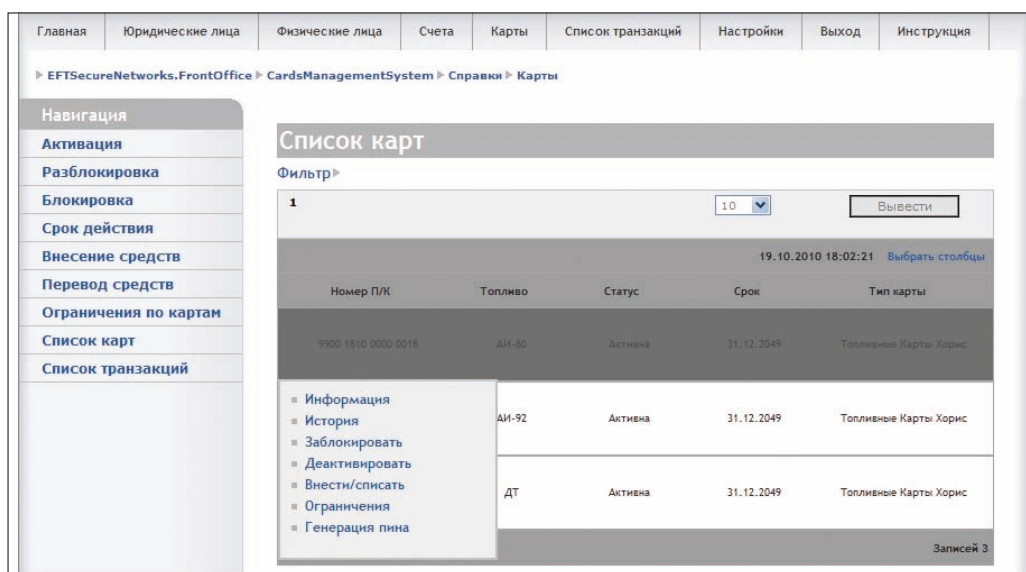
Главная | Юридические лица | Физические лица | Счета | Карты | Список транзакций | Настройки | Выход | Инструкция

EFTSecureNetworks.FrontOffice ▸ CardsManagementSystem ▸ Справки ▸ Карты

Навигация
Активация
Разблокировка
Блокировка
Срок действия
Внесение средств
Перевод средств
Ограничения по картам
Список карт
Список транзакций

Список карт

Фильтр

1

10

Вывести

19.10.2010 18:02:21 Выбрать столбцы

| Номер П/К | Топливо | Статус | Срок | Тип карты |
|---|---|---|---|---|
| 9900 1810 0000 0018 | АИ-80 | Активна | 31.12.2049 | Топливные Карты Хорис |
| | АИ-92 | Активна | 31.12.2049 | Топливные Карты Хорис |
| | ДТ | Активна | 31.12.2049 | Топливные Карты Хорис |

Информация
История
Заблокировать
Деактивировать
Внести/списать
Ограничения
Генерация пина

Записей 3